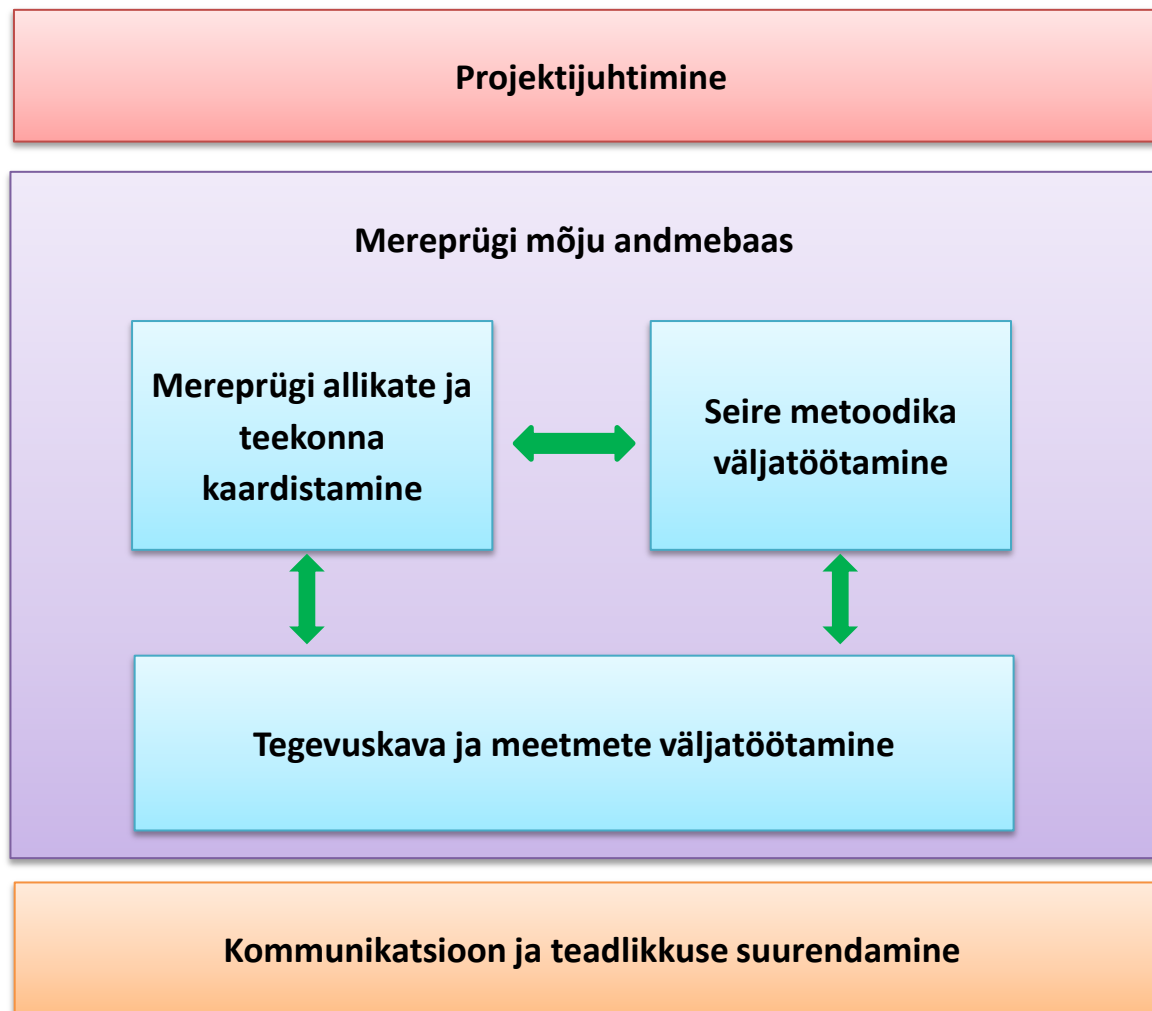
Projektijuhtimine

Mereprügi mõju andmebaas

Mereprügi allikate ja teekonna kaardistamine

Seire metoodika väljatöötamine

Tegevuskava ja meetmete väljatöötamine

Kommunikatsioon ja teadlikkuse suurendamine